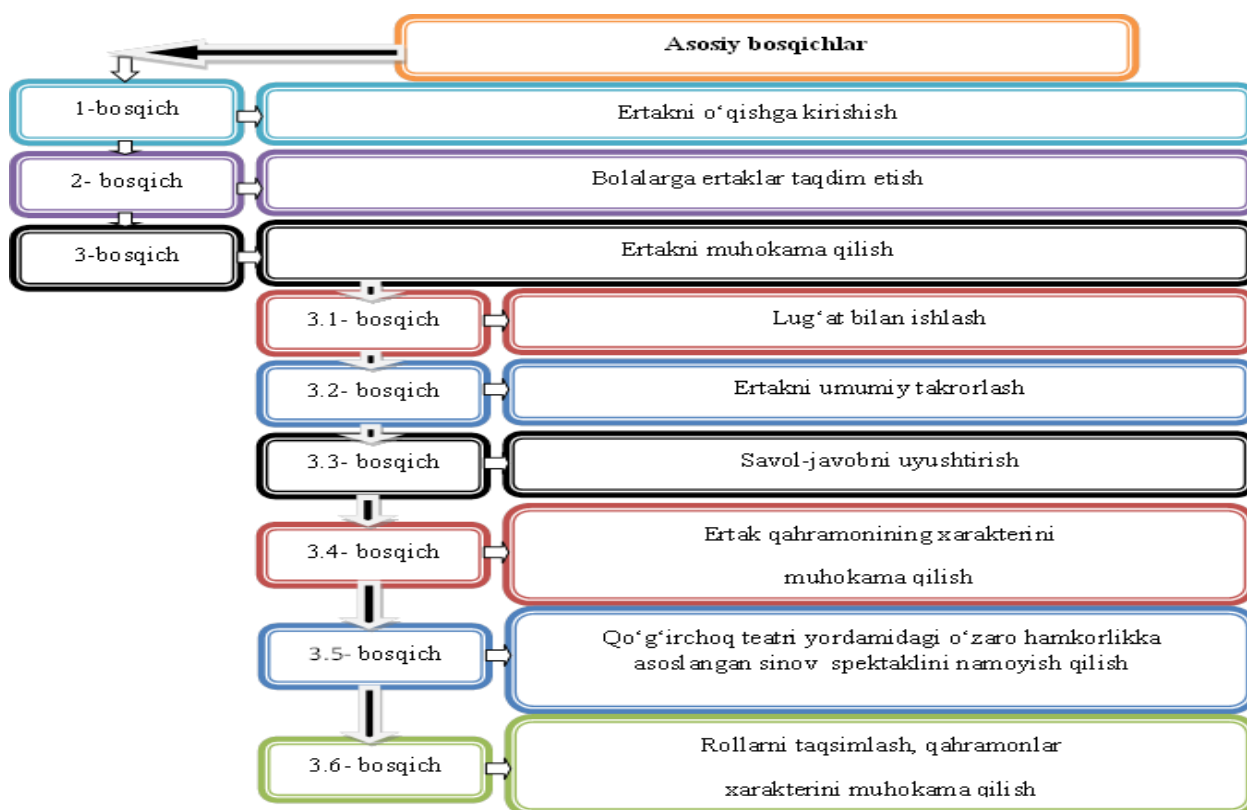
Asosiy bosqichlar

1-bosqich

Ertakni o‘qishga kirishish

2- bosqich

Bolalarga ertaklar taqdim etish

3-bosqich

Ertakni muhokama qilish

3.1- bosqich

Lug‘at bilan ishlash

3.2- bosqich

Ertakni umumiy takrorlash

3.3- bosqich

Savol-javobni uyushtirish

3.4- bosqich

Ertak qahramonining xarakterini muhokama qilish

3.5- bosqich

Qo‘g‘irchoq teatri yordamidagi o‘zaro hamkorlikka asoslangan sinov spektaklini namoyish qilish

3.6- bosqich

Rollarni taqsimlash, qahramonlar xarakterini muhokama qilish